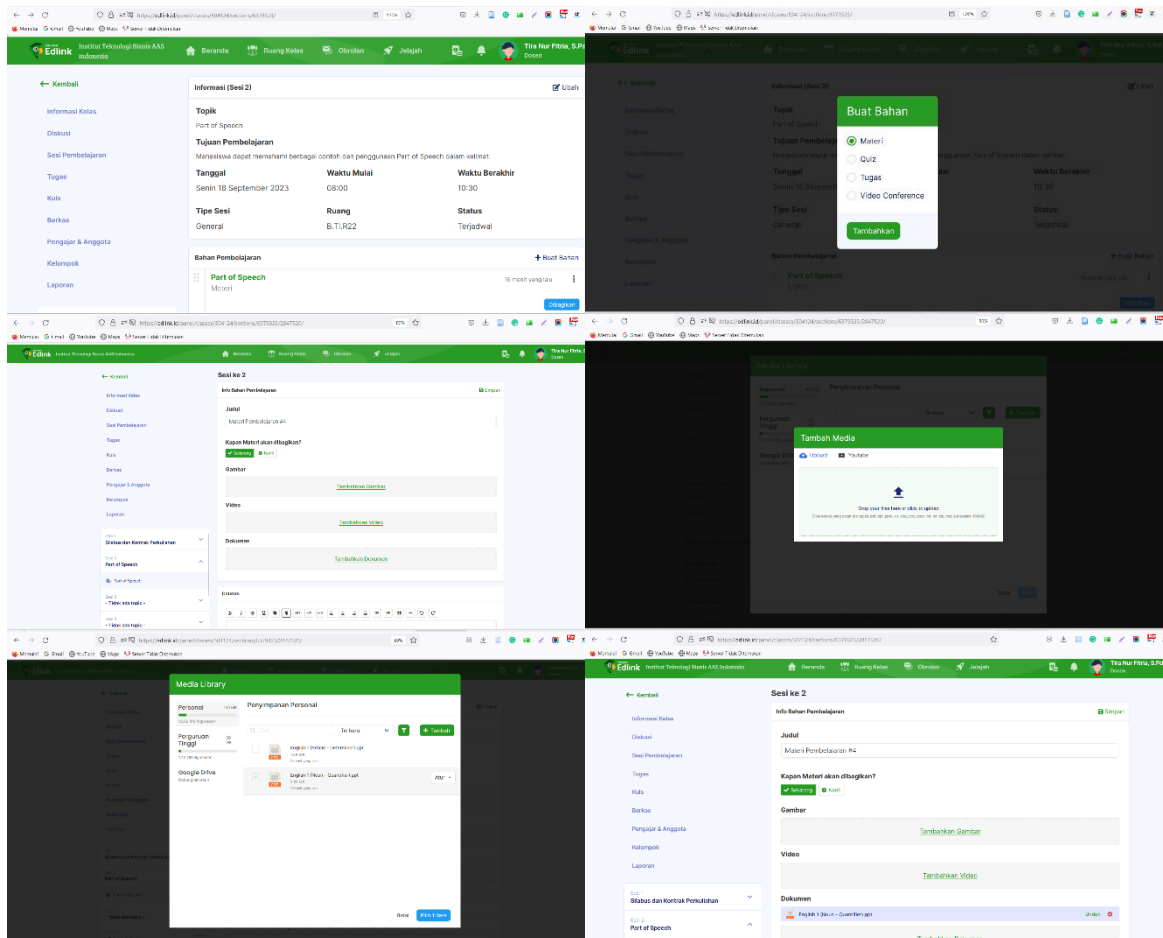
Edlink Institut Teknologi Bisnis AAS Indonesia
Beranda
Ruang Kelas
Obrolan
Jelajah
Tira Nur Fitria, S.Pd
Dosen

← Kembali
Informasi Kelas
Diskusi
Sesi Pembelajaran
Tugas
Kuis
Berkas
Pengajar & Anggota
Kelompok
Laporan

Informasi (Sesi 2)
Ubah
Topik
Part of Speech
Tujuan Pembelajaran
Mahasiswa dapat memahami berbagai contoh dan penggunaan Part of Speech dalam kalimat.

| Tanggal | Waktu Mulai | Waktu Berakhir |
|---|---|---|
| Senin 18 September 2023 | 08:00 | 10:30 |

| Tipe Sesi | Ruang | Status |
|---|---|---|
| General | B.TLR22 | Terjadwal |

Bahan Pembelajaran
+ Buat Bahan
Part of Speech
Materi
16 menit yang lalu
Dibagikan

Buat Bahan
Materi
Quiz
Tugas
Video Conference
Tambahkan

Sesi ke 2
Info Bahan Pembelajaran
Simpan
Judul
Materi Pembelajaran #4
Kapan Materi akan dibagikan?
Sekarang
Nanti
Gambar
Tambahkan Gambar
Video
Tambahkan Video
Dokumen
Tambahkan Dokumen
Catatan

Silabus dan Kontrak Perkuliahan
Part of Speech
Part of Speech

Tambah Media
Upload
Youtube
Drop your files here or click to upload

Media Library
Personal
Perguruan Tinggi
Google Drive
Penyimpanan Personal
Terbaru
Tambah
English 1 (Noun - Quantifier).ppt
Batal
Pilih 1 item

Dokumen
English 1 (Noun - Quantifier).ppt
Unduh